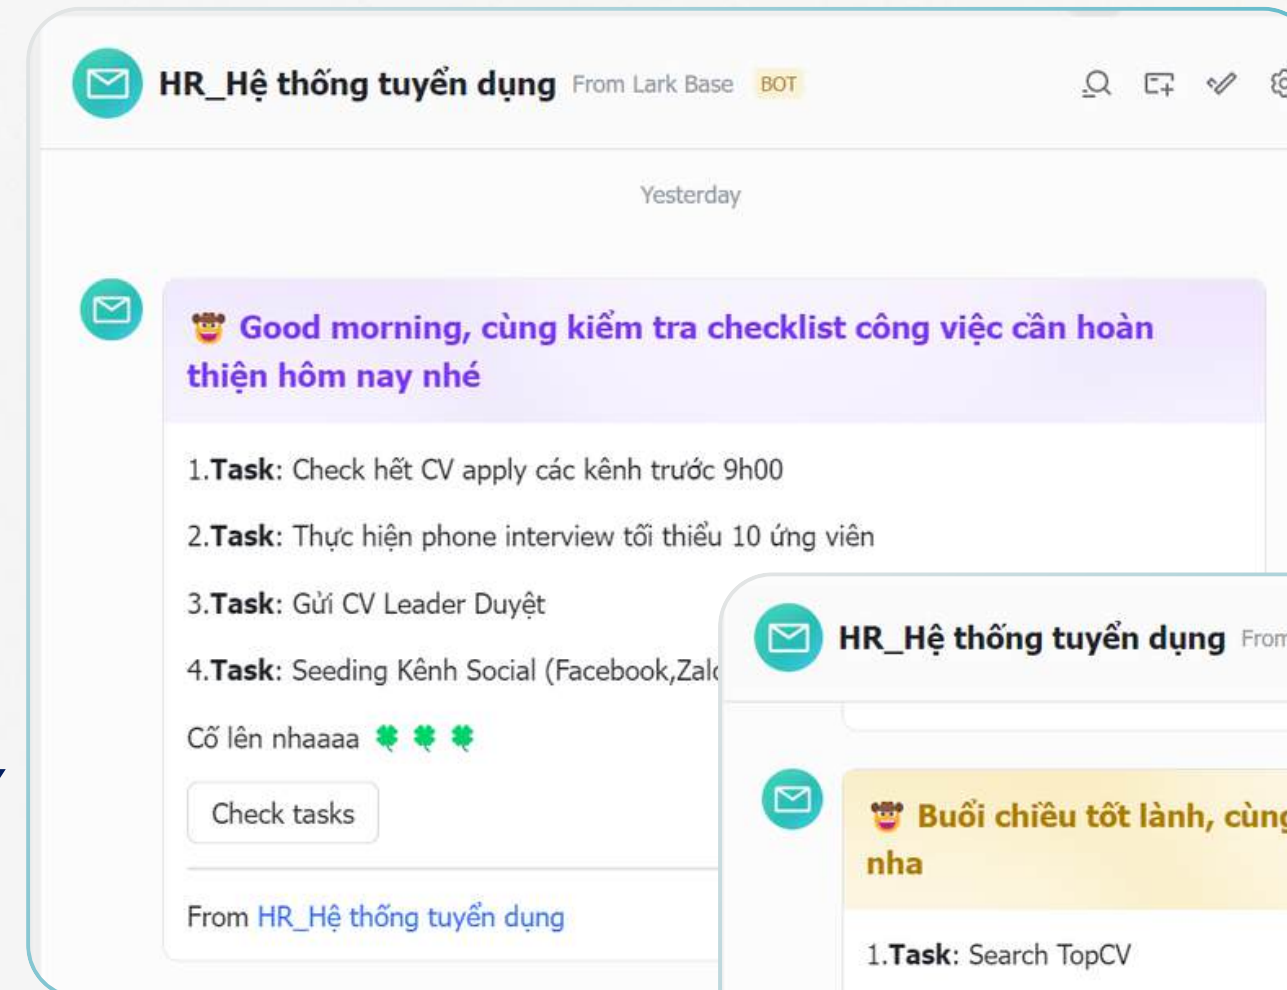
HR_Hệ thống tuyển dụng From Lark Base BOT

Yesterday

Good morning, cùng kiểm tra checklist công việc cần hoàn thiện hôm nay nhé

1.Task: Check hết CV apply các kênh trước 9h00

2.Task: Thực hiện phone interview tối thiểu 10 ứng viên

3.Task: Gửi CV Leader Duyệt

4.Task: Seeding Kênh Social (Facebook,Zal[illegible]

Cố lên nhaaaa

Check tasks

From HR_Hệ thống tuyển dụng

HR_Hệ thống tuyển dụng From

Buổi chiều tốt lành, cùn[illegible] nha

1.Task: Search TopCV